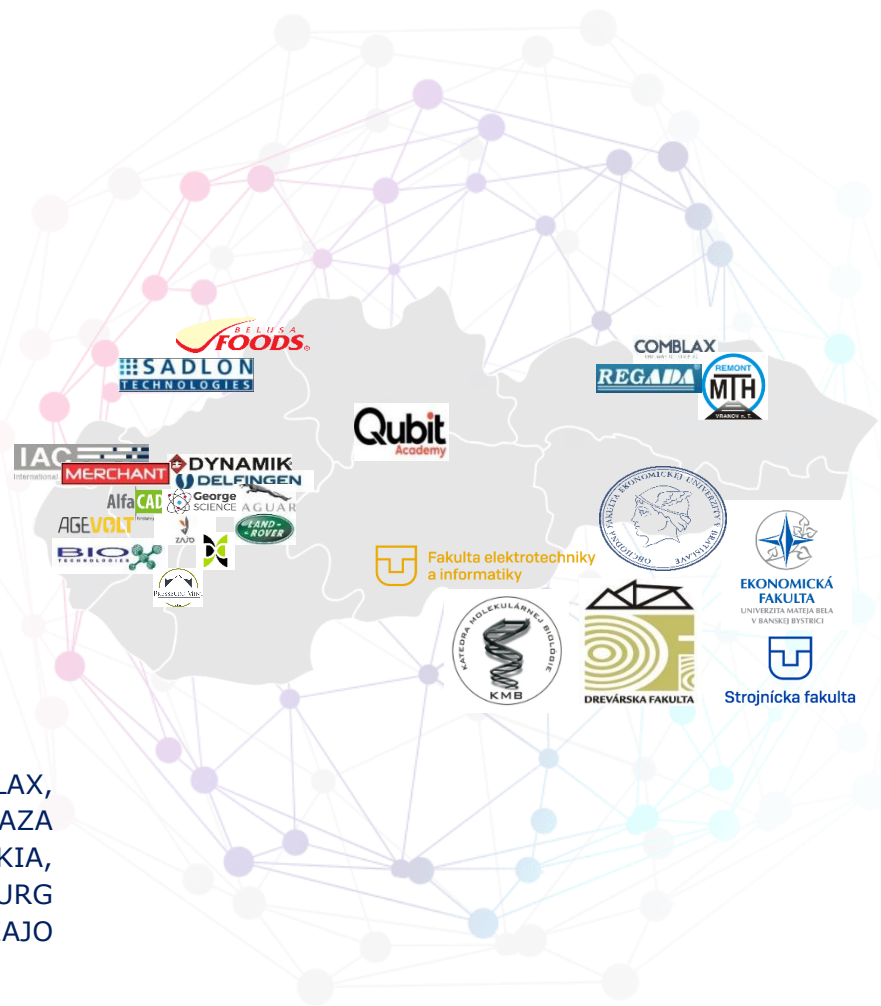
BELUSA FOODS

SADLON TECHNOLOGIES

COMBLAX

REGADA

REMONT MTH VRANOV n. T.

Qubit Academy

IAC International

MERCHANT

DYNAMIK

DELFINGEN

Alfa CAD

George SCIENCE

JAGUAR

AGEVOLT

LAND ROVER

ZASD

BIO TECHNOLOGIES

OBCHODNÁ FAKULTA EKONOMICKEJ UNIVERZITY V BRATISLAVE

EKONOMICKÁ FAKULTA UNIVERZITA MATEJA BELA V BANSKEJ BYSTRICI

Fakulta elektrotechniky a informatiky

KATEDRA MOLEKULÁRNEJ BIOLÓGIE KMB

DREVÁRSKA FAKULTA

Strojnícka fakulta

LAX,
AZA
KIA,
URG
AJO